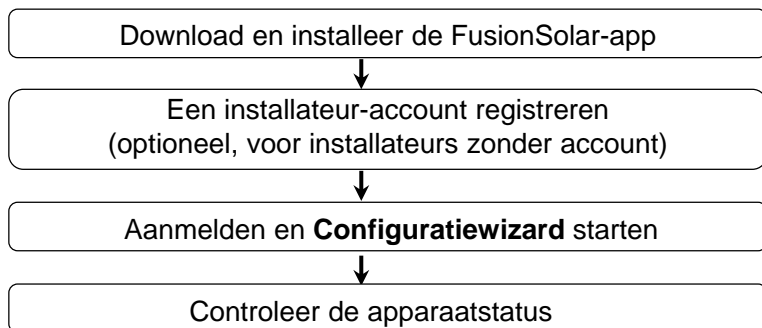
Download en installeer de FusionSolar-app

Een installateur-account registreren
(optioneel, voor installateurs zonder account)

Aanmelden en **Configuratiewizard** starten

Controleer de apparaatstatus